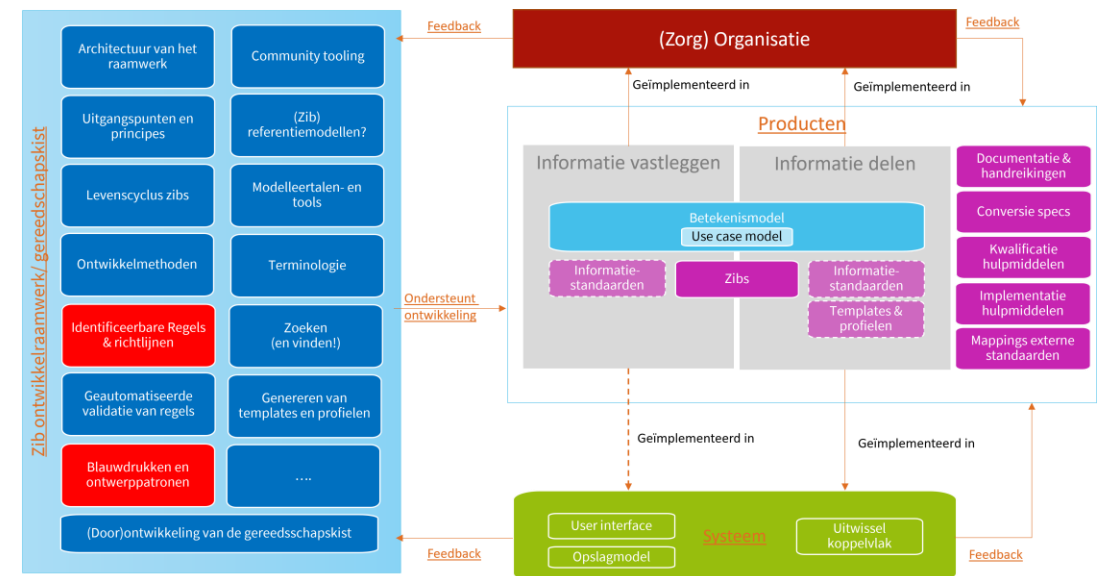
Zib ontwikkelraamwerk/ gereedschapskist

Architectuur van het raamwerk

Community tooling

Uitgangspunten en principes

(Zib) referentiemodellen?

Levenscyclus zibs

Modelleertalen- en tools

Ontwikkelmethoden

Terminologie

Identificeerbare Regels & richtlijnen

Zoeken (en vinden!)

Geautomatiseerde validatie van regels

Genereren van templates en profielen

Blauwdrukken en ontwerppatronen

....

(Door)ontwikkeling van de gereedschapskist

Feedback

(Zorg) Organisatie

Feedback

Geïmplementeerd in

Geïmplementeerd in

Producten

Informatie vastleggen

Informatie delen

Betekenismodel

Use case model

Informatie-standaarden

Zibs

Informatie-standaarden

Templates & profielen

Documentatie & handreikingen

Conversie specs

Kwalificatie hulpmiddelen

Implementatie hulpmiddelen

Mappings externe standaarden

Ondersteunt ontwikkeling

Geïmplementeerd in

Geïmplementeerd in

User interface

Opslagmodel

Systeem

Uitwissel koppelvlak

Feedback

Feedback